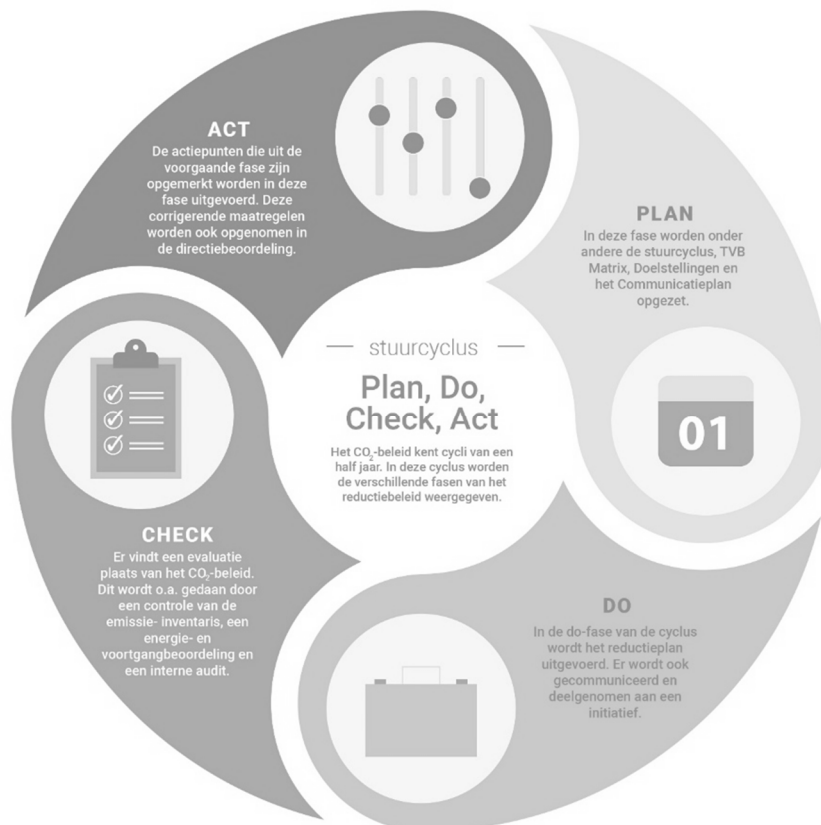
ACT
De actiepunten die uit de voorgaande fase zijn opgemerkt worden in deze fase uitgevoerd. Deze corrigerende maatregelen worden ook opgenomen in de directiebeoordeling.

PLAN
In deze fase worden onder andere de stuurcyclus, TVB Matrix, Doelstellingen en het Communicatieplan opgezet.

01

— stuurcyclus —

Plan, Do, Check, Act

Het $CO_2$-beleid kent cycli van een half jaar. In deze cyclus worden de verschillende fasen van het reductiebeleid weergegeven.

CHECK
Er vindt een evaluatie plaats van het $CO_2$-beleid. Dit wordt o.a. gedaan door een controle van de emissie- inventaris, een energie- en voortgangbeoordeling en een interne audit.

DO
In de do-fase van de cyclus wordt het reductieplan uitgevoerd. Er wordt ook gecommuniceerd en deelgenomen aan een initiatief.